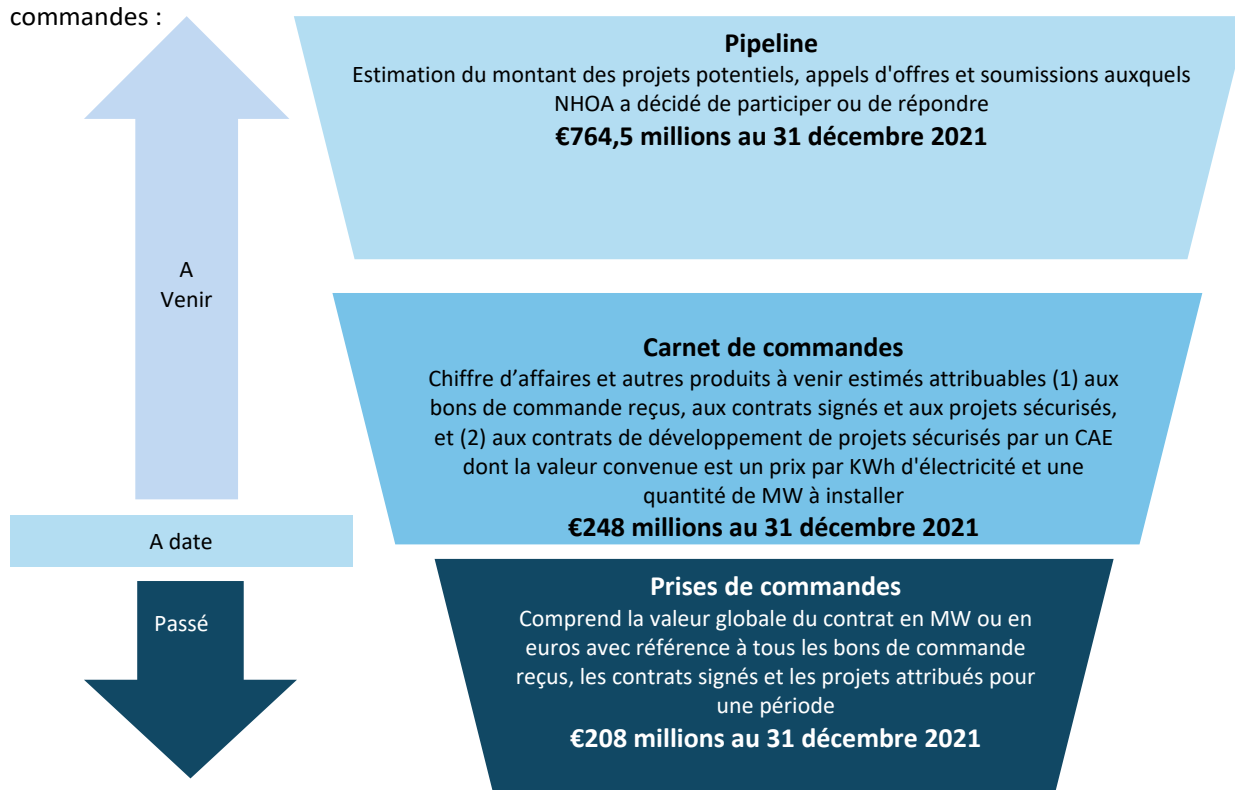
commandes :

Pipeline
Estimation du montant des projets potentiels, appels d'offres et soumissions auxquels NHOA a décidé de participer ou de répondre
€764,5 millions au 31 décembre 2021

A
Venir

Carnet de commandes
Chiffre d'affaires et autres produits à venir estimés attribuables (1) aux bons de commande reçus, aux contrats signés et aux projets sécurisés, et (2) aux contrats de développement de projets sécurisés par un CAE dont la valeur convenue est un prix par KWh d'électricité et une quantité de MW à installer
€248 millions au 31 décembre 2021

A date

Passé

Prises de commandes
Comprend la valeur globale du contrat en MW ou en euros avec référence à tous les bons de commande reçus, les contrats signés et les projets attribués pour une période
€208 millions au 31 décembre 2021